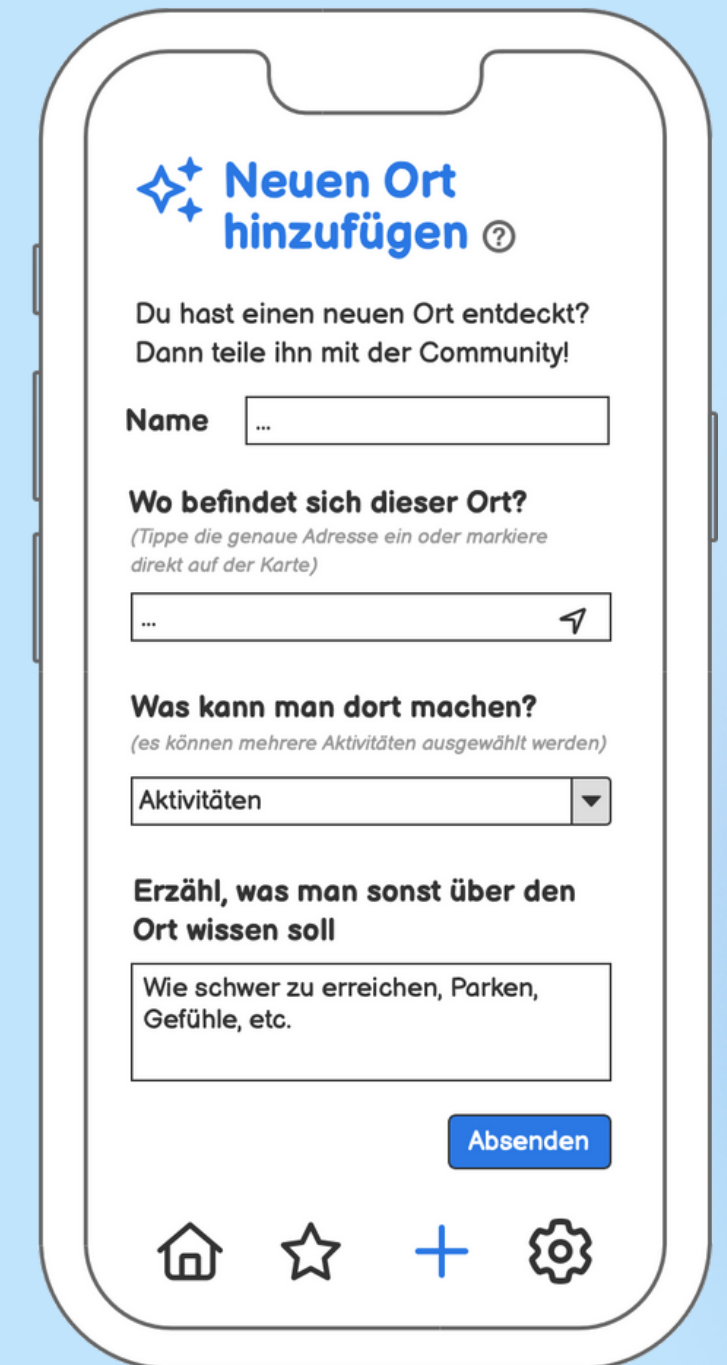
Neuen Ort hinzufügen ?

Du hast einen neuen Ort entdeckt? Dann teile ihn mit der Community!

Name ...

Wo befindet sich dieser Ort?
(Tippe die genaue Adresse ein oder markiere direkt auf der Karte)

...

Was kann man dort machen?
(es können mehrere Aktivitäten ausgewählt werden)

Aktivitäten

Erzähl, was man sonst über den Ort wissen soll

Wie schwer zu erreichen, Parken, Gefühle, etc.

Absenden